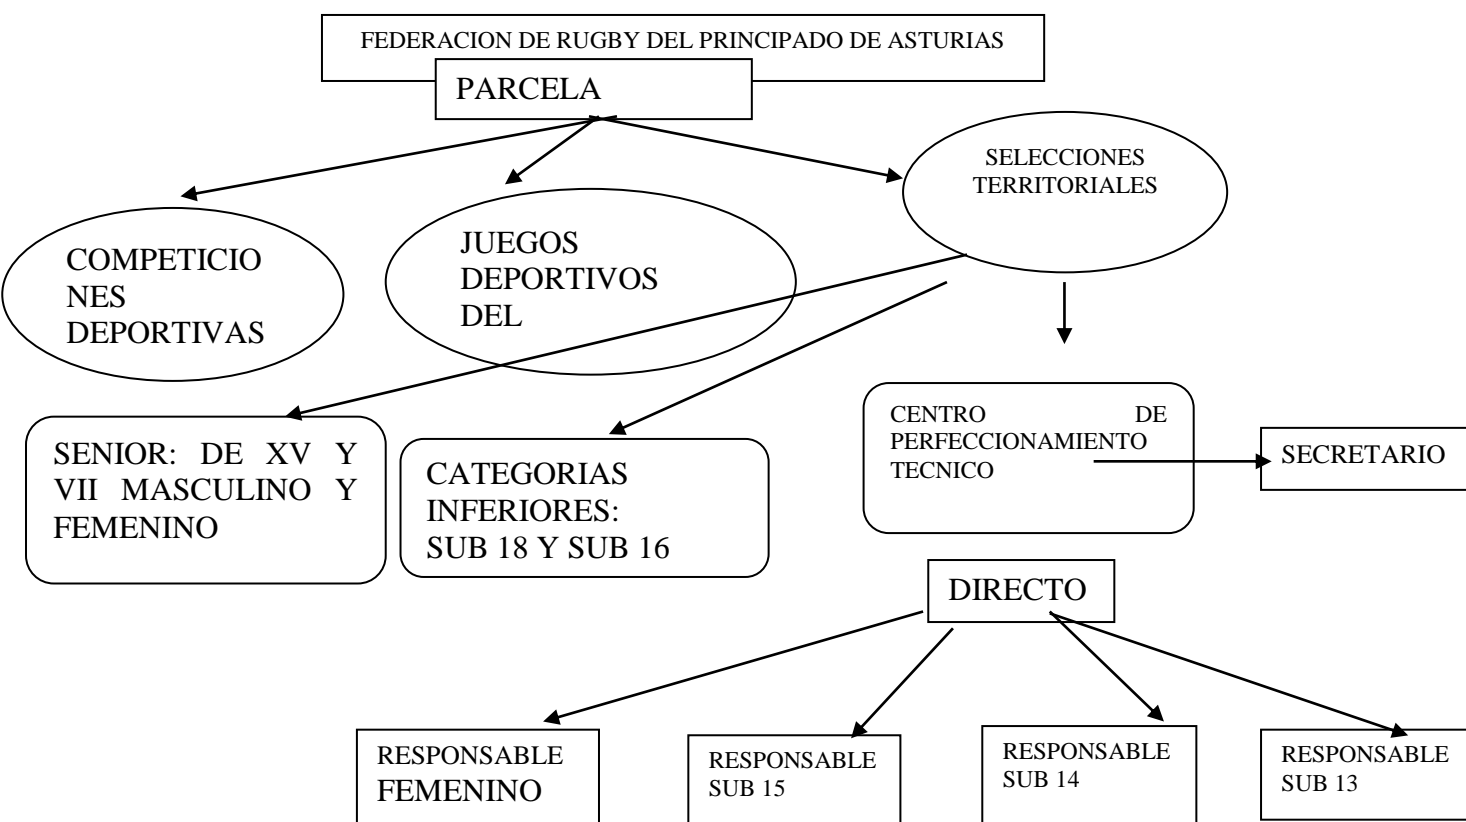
FEDERACION DE RUGBY DEL PRINCIPADO DE ASTURIAS

PARCELA

COMPETICIO NES DEPORTIVAS

JUEGOS DEPORTIVOS DEL

SELECCIONES TERRITORIALES

SENIOR: DE XV Y VII MASCULINO Y FEMENINO

CATEGORIAS INFERIORES: SUB 18 Y SUB 16

CENTRO DE PERFECCIONAMIENTO TECNICO

SECRETARIO

DIRECTO

RESPONSABLE FEMENINO

RESPONSABLE SUB 15

RESPONSABLE SUB 14

RESPONSABLE SUB 13